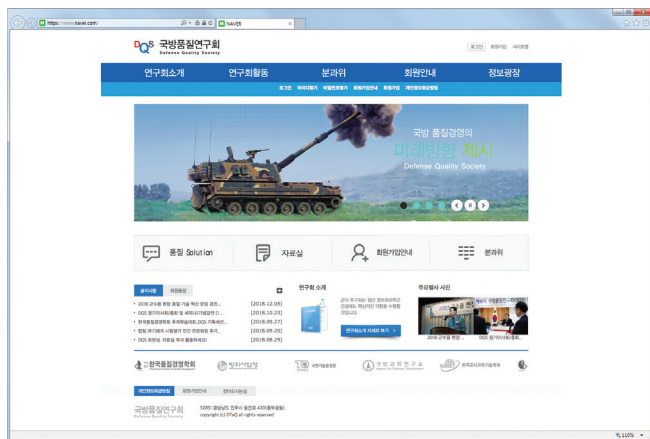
https://www.naver.com/
NAVER

DQS 국방품질연구회
Defense Quality Society

로그인 회원가입 사이트맵

연구회소개 연구회활동 분과위 회원안내 정보광장

로그인 아이디찾기 비밀번호찾기 회원가입안내 회원가입 개인정보처리방침

국방 품질경영의
미래방향 제시
Defense Quality Society

품질 Solution
자료실
회원가입안내
분과위

공지사항 회원동정

• 2018 군수품 품질 기술 혁신 방법 경진... [2018.12.05]
• DQS 참가자 사례[...] 및 세미나 [...] [2018.10.23]
• 한국품질경영학회 추계학술대회 DQS 기획세션... [2018.09.27]
• 방위, 무기체계 시험평가 인증 연구회 추가... [2018.09.20]
• DQS 회원님, 자료실 학술 활동 회비 [...] [2018.08.29]

연구회 소개
연구회소개 자세히 보기 >

주요행사 사진
2018 군수품 품질...
DQS 참가자 사례 및...

한국품질경영학회
방위사업청
국방기술품질원
국방과학연구소

개인정보처리방침 회원가입안내 찾아오시는길

국방품질연구회
Defense Quality Society
copyright (c) DTaQ all rights reserved

110%